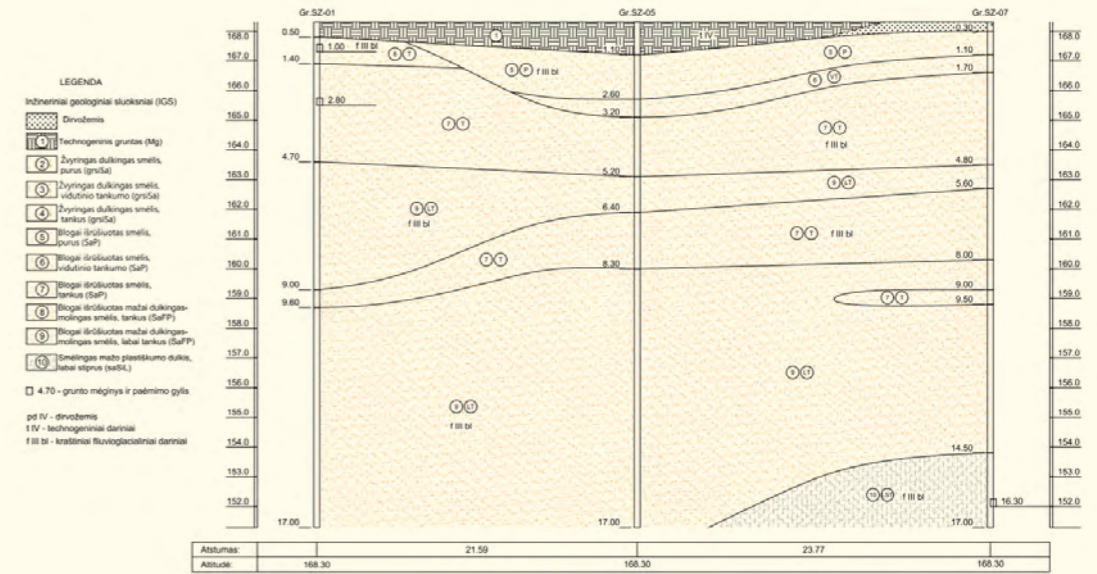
LEGENDA

Inžineriniai geologiniai sluoksniai (IGS)

Dirvožemis

1 Technogeninis gruntas (Mg)

2 Žvyringas dulkingas smėlis, purus (grsiSa)

3 Žvyringas dulkingas smėlis, vidutinio tankumo (grsiSa)

4 Žvyringas dulkingas smėlis, tankus (grsiSa)

5 Blogai išrūšiuotas smėlis, purus (SaP)

6 Blogai išrūšiuotas smėlis, vidutinio tankumo (SaP)

7 Blogai išrūšiuotas smėlis, tankus (SaP)

8 Blogai išrūšiuotas mažai dulkingas-molingas smėlis, tankus (SaFP)

9 Blogai išrūšiuotas mažai dulkingas-molingas smėlis, labai tankus (SaFP)

10 Smėlingas mažo plastiškumo dulkis, labai stiprus (saSiL)

4.70 - grunto mėginys ir paėmimo gylis

pd IV - dirvožemis
t IV - technogeniniai dariniai
f III bl - kraštiniai fliuvioglacialiniai dariniai

Gr.SZ-01
Gr.SZ-05
Gr.SZ-07

168.0
167.0
166.0
165.0
164.0
163.0
162.0
161.0
160.0
159.0
158.0
157.0
156.0
155.0
154.0
153.0
152.0

0.50
1.00 f III bl
1.40
2.80
4.70
9.00
9.60
17.00

1
6 T
5 P f III bl
1.10
2.60
3.20
7 T
5.20
6.40
9 LT
f III bl
7 T
8.30
9 LT
f III bl
17.00

t IV
0.30
5 P
1.10
6 VT
1.70
7 T
f III bl
4.80
9 LT
5.60
7 T f III bl
8.00
9.00
7 T
9.50
9 LT
14.50
10 LST f III bl
16.30
17.00

| Atstumas: | 21.59 | 23.77 |
|---|---|---|
| Altitudė: | 168.30 | 168.30 | 168.30 |